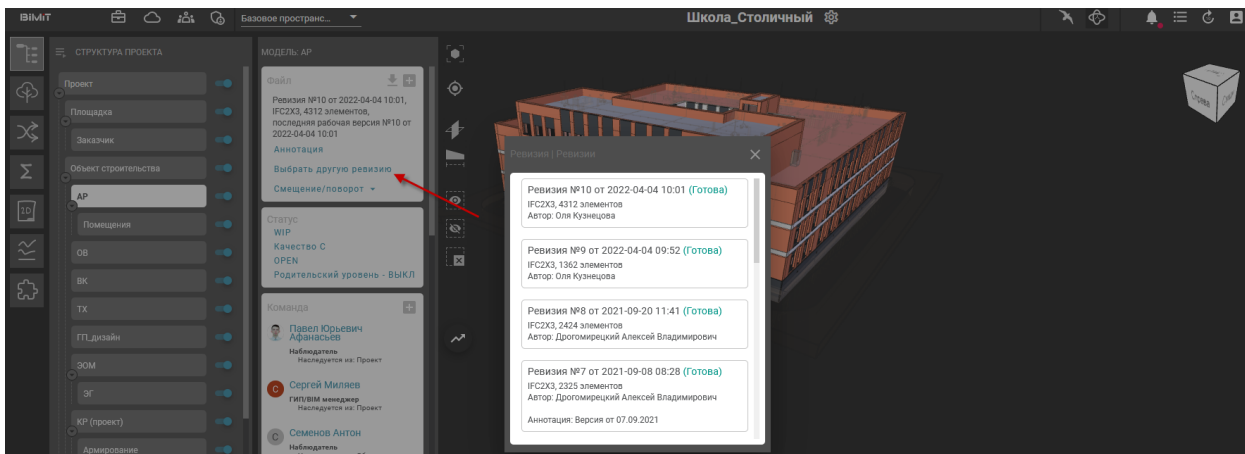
BIMIT

Базовое пространс...

Школа_Столичный

СТРУКТУРА ПРОЕКТА

Проект

Площадка

Заказчик

Объект строительства

АР

Помещения

ОВ

ВК

ТХ

ГП_дизайн

ЭОМ

ЭГ

КР (проект)

Армирование

МОДЕЛЬ: АР

Файл

Ревизия №10 от 2022-04-04 10:01, IFC2X3, 4312 элементов, последняя рабочая версия №10 от 2022-04-04 10:01

Аннотация

Выбрать другую ревизию

Смещение/поворот

Статус

WIP

Качество С

OPEN

Родительский уровень - ВЫКЛ

Команда

Павел Юрьевич Афанасьев

Наблюдатель

Наследуется из: Проект

С Сергей Миляев

ГИП/BIM менеджер

Наследуется из: Проект

С Семенов Антон

Наблюдатель

Ревизия | Ревизии

Ревизия №10 от 2022-04-04 10:01 (Готова)

IFC2X3, 4312 элементов

Автор: Оля Кузнецова

Ревизия №9 от 2022-04-04 09:52 (Готова)

IFC2X3, 1362 элементов

Автор: Оля Кузнецова

Ревизия №8 от 2021-09-20 11:41 (Готова)

IFC2X3, 2424 элементов

Автор: Дрогомирецкий Алексей Владимирович

Ревизия №7 от 2021-09-08 08:28 (Готова)

IFC2X3, 2325 элементов

Автор: Дрогомирецкий Алексей Владимирович

Аннотация: Версия от 07.09.2021

Справа